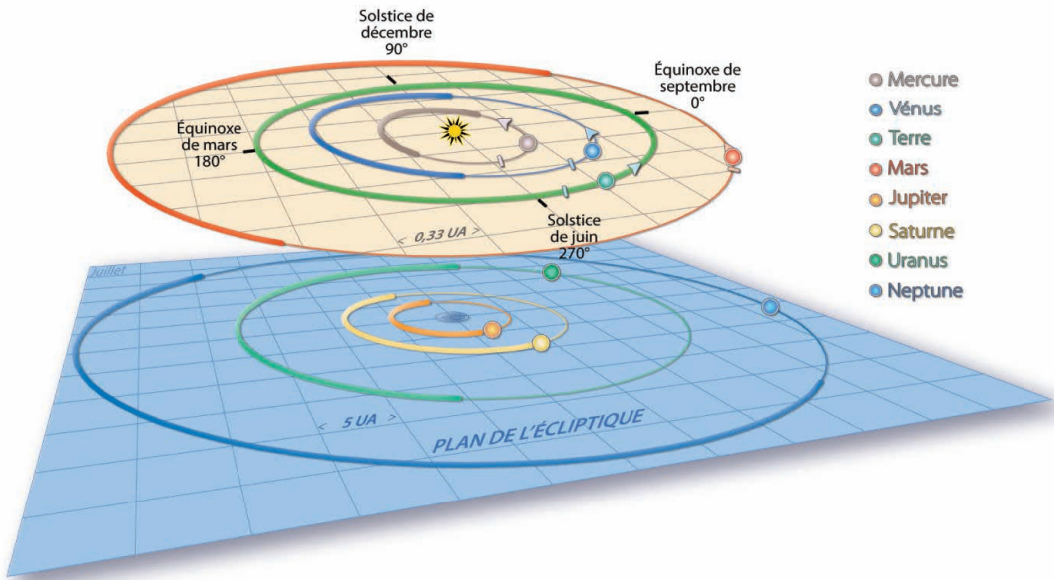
Solstice de décembre 90°

Équinoxe de septembre 0°

Équinoxe de mars 180°

Solstice de juin 270°

< 0,33 UA >

Juillet

< 5 UA >

PLAN DE L'ÉCLIPTIQUE

Mercure
Vénus
Terre
Mars
Jupiter
Saturne
Uranus
Neptune